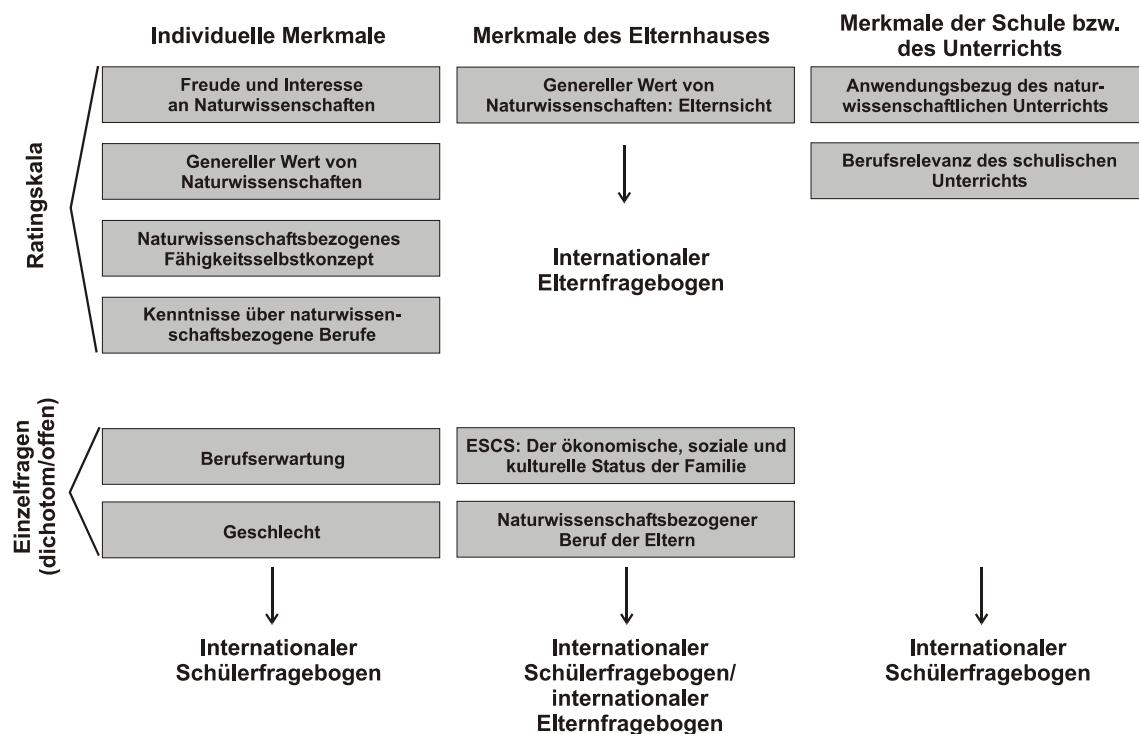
Individuelle Merkmale

Merkmale des Elternhauses

Merkmale der Schule bzw. des Unterrichts

Ratingskala

Freude und Interesse an Naturwissenschaften

Genereller Wert von Naturwissenschaften

Naturwissenschaftsbezogenes Fähigkeitsselbstkonzept

Kenntnisse über naturwissenschaftsbezogene Berufe

Genereller Wert von Naturwissenschaften: Elternsicht

Internationaler Elternfragebogen

Anwendungsbezug des naturwissenschaftlichen Unterrichts

Berufsrelevanz des schulischen Unterrichts

Einzelfragen (dichotom/offen)

Berufserwartung

Geschlecht

ESCS: Der ökonomische, soziale und kulturelle Status der Familie

Naturwissenschaftsbezogener Beruf der Eltern

Internationaler Schülerfragebogen

Internationaler Schülerfragebogen/ internationaler Elternfragebogen

Internationaler Schülerfragebogen